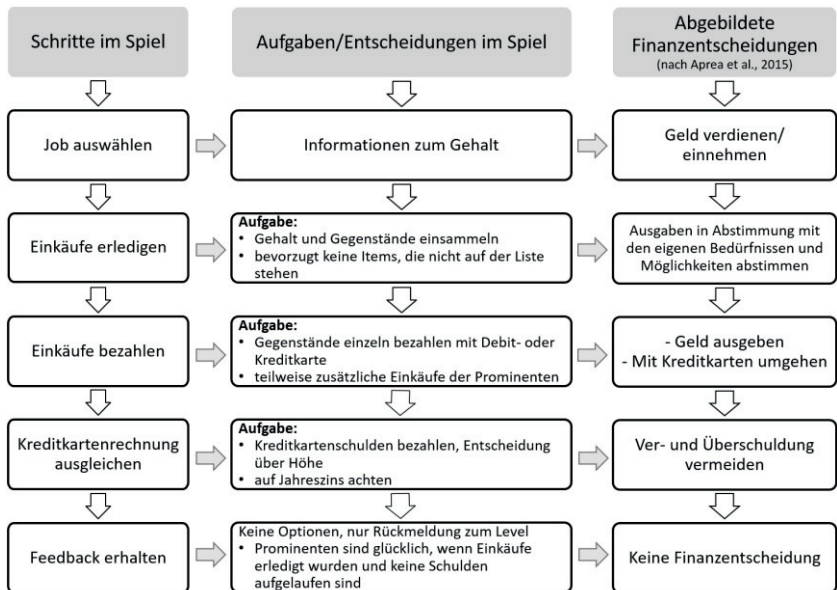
Schritte im Spiel

Aufgaben/Entscheidungen im Spiel

Abgebildete Finanzentscheidungen
(nach Aprea et al., 2015)

Job auswählen

Informationen zum Gehalt

Geld verdienen/ einnehmen

Einkäufe erledigen

Aufgabe:
- Gehalt und Gegenstände einsammeln
- bevorzugt keine Items, die nicht auf der Liste stehen

Ausgaben in Abstimmung mit den eigenen Bedürfnissen und Möglichkeiten abstimmen

Einkäufe bezahlen

Aufgabe:
- Gegenstände einzeln bezahlen mit Debit- oder Kreditkarte
- teilweise zusätzliche Einkäufe der Prominenten

- Geld ausgeben
- Mit Kreditkarten umgehen

Kreditkartenrechnung ausgleichen

Aufgabe:
- Kreditkartenschulden bezahlen, Entscheidung über Höhe
- auf Jahreszins achten

Ver- und Überschuldung vermeiden

Feedback erhalten

Keine Optionen, nur Rückmeldung zum Level
- Prominenten sind glücklich, wenn Einkäufe erledigt wurden und keine Schulden aufgelaufen sind

Keine Finanzentscheidung